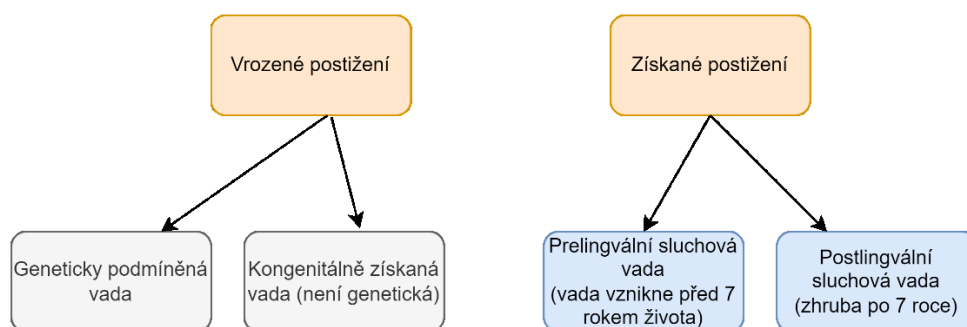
Vrozené postižení

Geneticky podmíněná vada

Kongenitálně získaná vada (není genetická)

Získané postižení

Prelingvální sluchová vada (vada vznikne před 7 rokem života)

Postlingvální sluchová vada (zhruba po 7 roce)